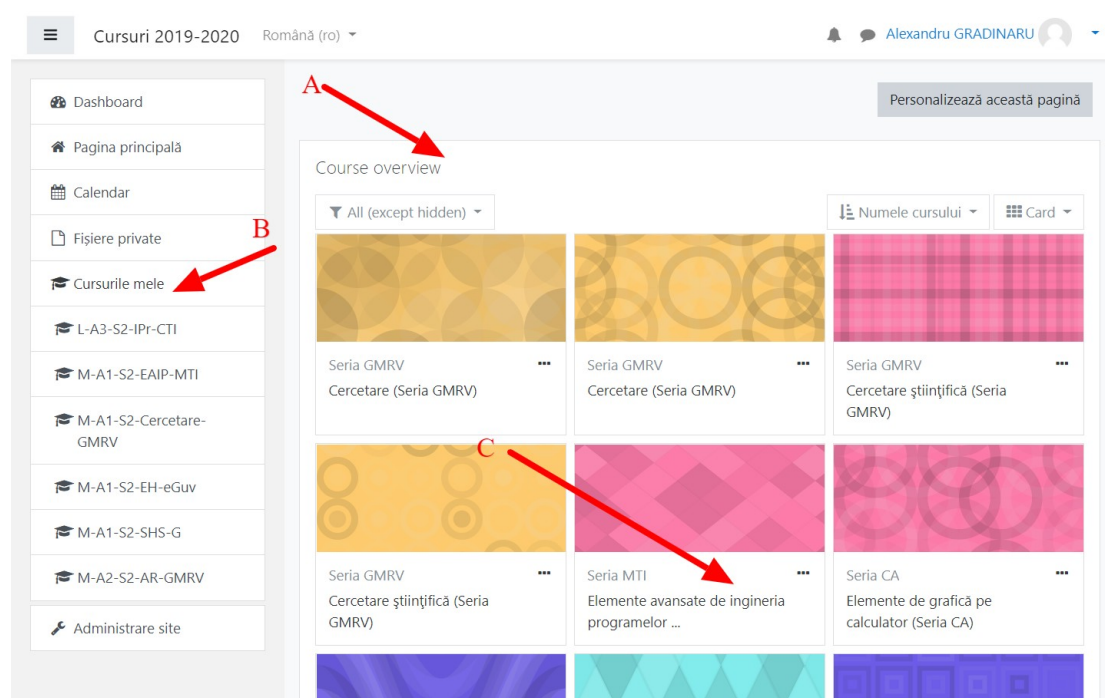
Cursuri 2019-2020 Română (ro)

Alexandru GRADINARU

Dashboard
Pagina principală
Calendar
Fișiere private
Cursurile mele
L-A3-S2-IPr-CTI
M-A1-S2-EAIP-MTI
M-A1-S2-Cercetare-GMRV
M-A1-S2-EH-eGuv
M-A1-S2-SHS-G
M-A2-S2-AR-GMRV
Administrare site

A
B
C

Personalizează această pagină

Course overview

All (except hidden)
Numele cursului
Card

Seria GMRV
Cercetare (Seria GMRV)

Seria GMRV
Cercetare (Seria GMRV)

Seria GMRV
Cercetare ştiinţifică (Seria GMRV)

Seria GMRV
Cercetare ştiinţifică (Seria GMRV)

Seria MTI
Elemente avansate de ingineria programelor ...

Seria CA
Elemente de grafică pe calculator (Seria CA)